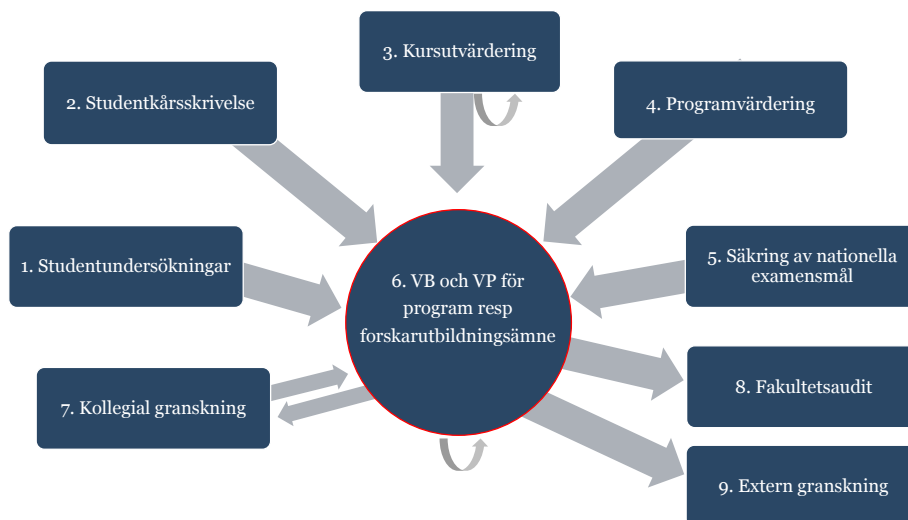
3. Kursutvärdering

2. Studentkårsskrivelse

4. Programvärdering

1. Studentundersökningar

6. VB och VP för program resp forskarutbildningsämne

5. Säkring av nationella examensmål

7. Kollegial granskning

8. Fakultetsaudit

9. Extern granskning